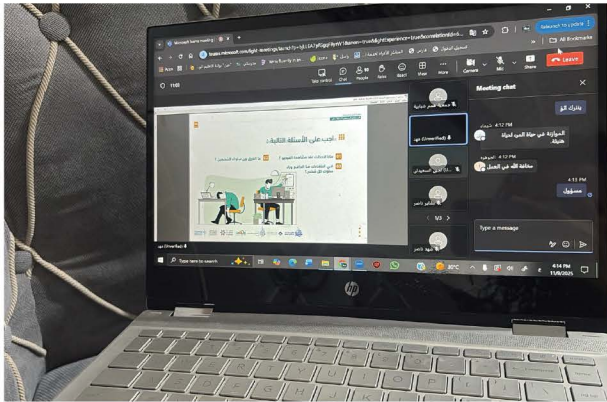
Microsoft Teams meeting

https://teams.microsoft.com/light-meetings/launch?

Switch to a profile

All Bookmarks

11:03

Take control

Chat

People

Raise

React

View

More

Camera

Mic

Share

Leave

أجب عن الأسئلة التالية:

Meeting chat

بارك الله

4:12 PM

الموازنة هي حياة المبتعد لحياة حقيقة

4:12 PM

مخافة الله هي العمل

4:15 PM

مسؤول

Type a message

Type here to search

30°C

4:14 PM
11/8/2025

hp